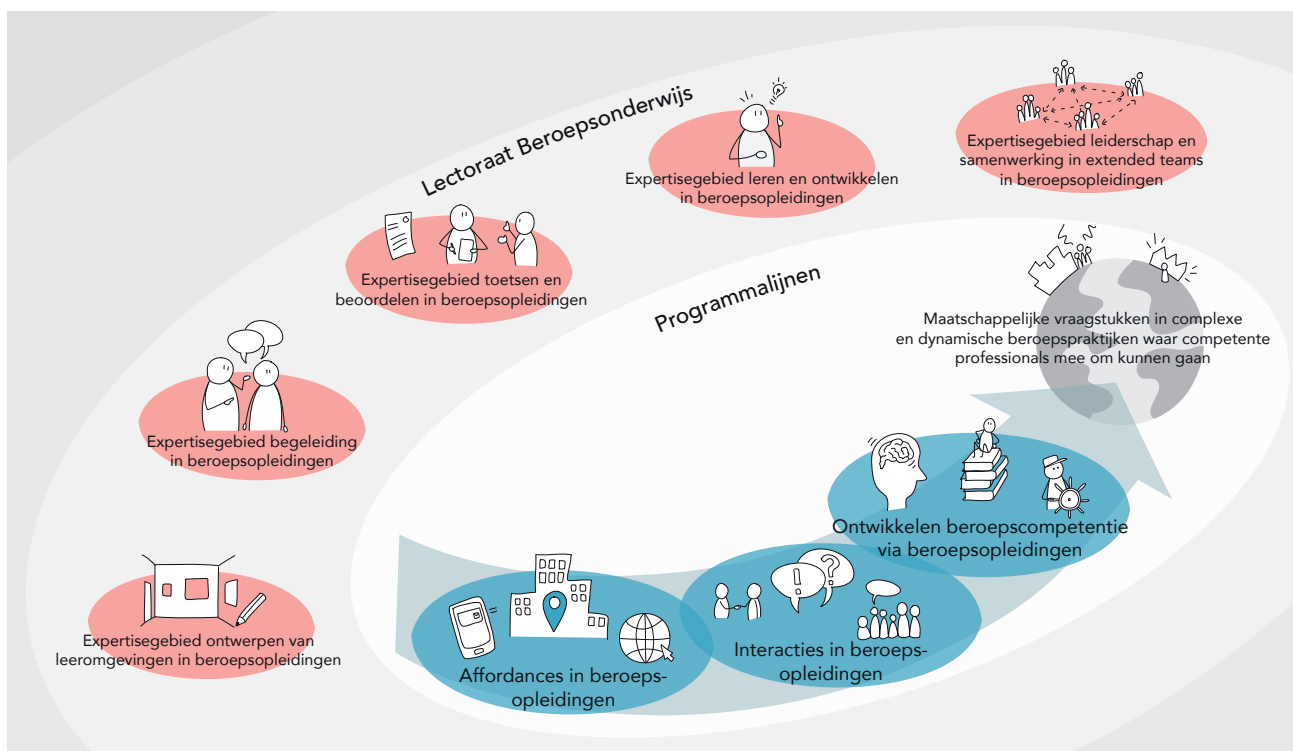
Lectoraat Beroepsonderwijs

Expertisegebied leren en ontwikkelen in beroepsopleidingen

Expertisegebied leiderschap en samenwerking in extended teams in beroepsopleidingen

Expertisegebied toetsen en beoordelen in beroepsopleidingen

Programmalijnen

Maatschappelijke vraagstukken in complexe en dynamische beroepspraktijken waar competente professionals mee om kunnen gaan

Expertisegebied begeleiding in beroepsopleidingen

Ontwikkelen beroepscompetentie via beroepsopleidingen

Expertisegebied ontwerpen van leeromgevingen in beroepsopleidingen

Affordances in beroepsopleidingen

Interacties in beroepsopleidingen